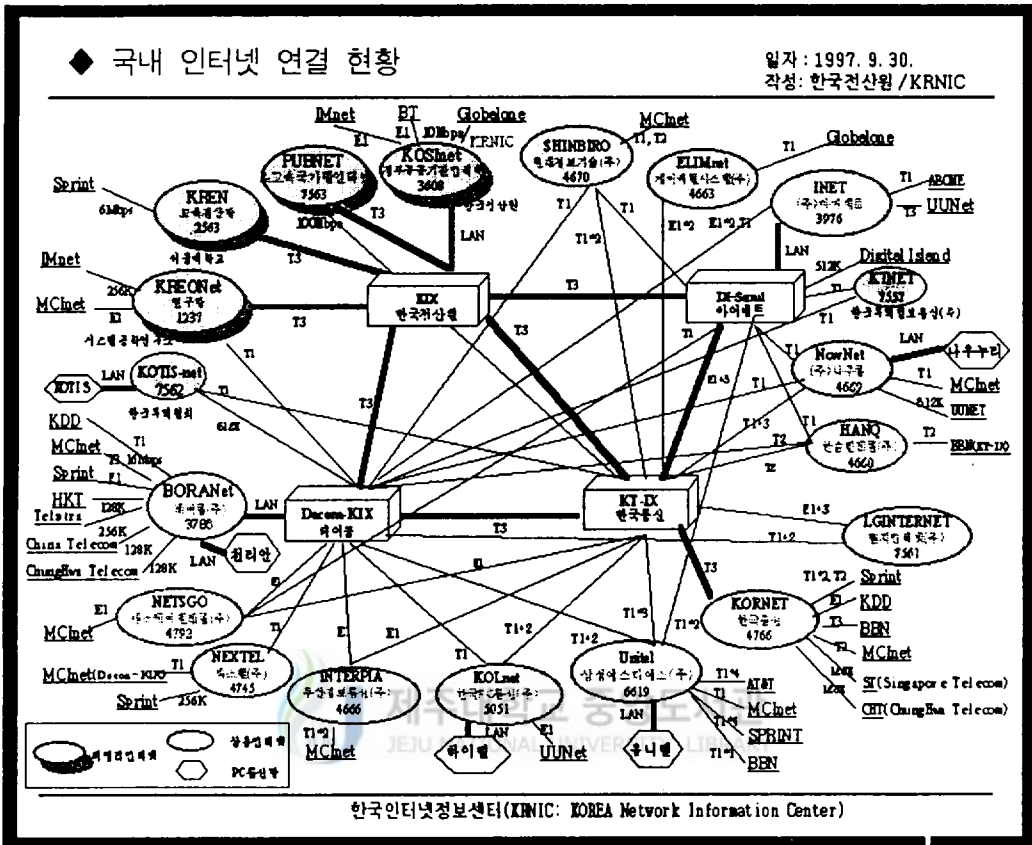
◆ 국내 인터넷 연결 현황

일자 : 1997. 9. 30.
작성: 한국전산원 / KRNIC

IMnet
BT
Globelone
E1
E1
10Mbps
KRNIC
PUBNET
KOSInet
3603
7563
T3
LAN
100Mbps
SHINBIRO
4670
MCInet
T1, T2
ELIMnet
4663
Globelone
T1
INET
3976
T1
ABONE
T3
UUNet
Sprint
6Mbps
KREN
2563
T3
IMnet
256K
MCInet
E1
KREONet
1237
T3
KIX
한국전산원
T3
T1
T1
T1*2
E1*2
E1*2, T1
IX-Seoul
아이네트
LAN
512K
Digital Island
KINET
7557
T1
T1
LAN
나우누리
NowNet
4662
T1
MCInet
512K
UUNET
KOTIS
LAN
KOTIS-net
7562
T1
512K
T3
KDD
T1
MCInet
T3, 10Mbps
Sprint
E1
HKT
128K
Telstra
256K
China Telecom
128K
ChungHwa Telecom
128K
BORANet
3786
LAN
천리안
Dacom-KIX
데이콤
T3
KT-IX
한국통신
E1*3
T1*3
T1
HANQ
4660
T2
T2
BBN(KT-IX)
T2
E1*3
LGINTERNET
7561
T1*2
T3
E1
E1
NETSGO
4792
MCInet
E1
E1
E1
NEXTEL
4745
T1
MCInet(Dacom-KIX)
Sprint
256K
INTERPIA
4666
T1*2
MCInet
T1
KOLnet
5051
LAN
하이텔
E1
UUNet
T1*2
T1*3
Unitel
6619
LAN
유니텔
T1*4
AT&T
T1
MCInet
T1*4
SPRINT
T1*4
BBN
T1*2
KORNET
4766
T1*2, T2
Sprint
E1
KDD
T3
BBN
T1
MCInet
128K
ST(Singapore Telecom)
128K
CHT(ChungHwa Telecom)
상용망
PC통신망

한국인터넷정보센터(KRNIC: KOREA Network Information Center)